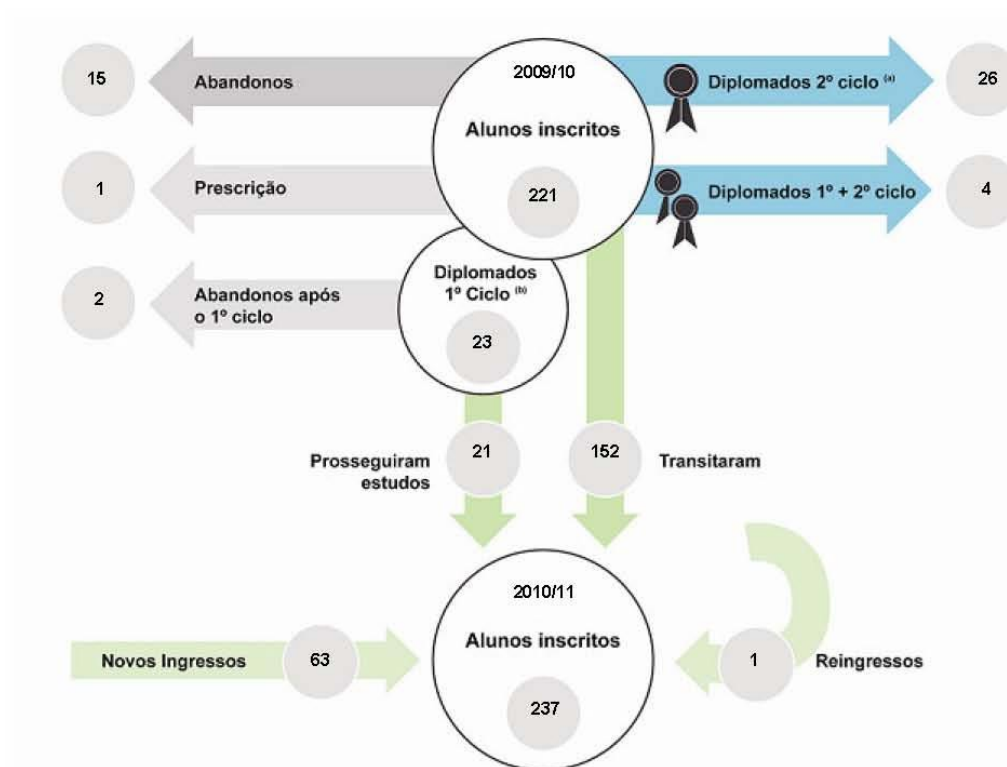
15
Abandonos
2009/10
Alunos inscritos
221
Diplomados 2º ciclo $^{(a)}$
26

1
Prescrição
Diplomados 1º + 2º ciclo
4

2
Abandonos após o 1º ciclo
Diplomados 1º Ciclo $^{(b)}$
23

Prosseguiram estudos
21
152
Transitaram

2010/11
Alunos inscritos
237
Novos Ingressos
63
1
Reingressos